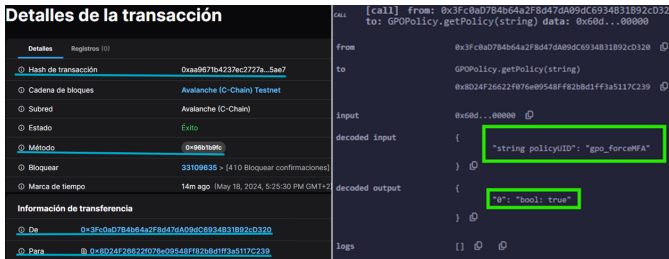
Detalles de la transacción

Detalles Registros (0)

Hash de transacción 0xaa9671b4237ec2727a...5ae7

Cadena de bloques Avalanche (C-Chain) Testnet

Subred Avalanche (C-Chain)

Estado Éxito

Método 0x96b1b9fc

Bloquear 33109635 > [410 Bloquear confirmaciones]

Marca de tiempo 14m ago (May 18, 2024, 5:25:30 PM GMT+2

Información de transferencia

De 0x3Fc0aD7B4b64a2F8d47dA09dC6934B31B92cD320

Para 0x8D24F26622f076e09548Ff82bBd1ff3a5117C239

CALL [call] from: 0x3Fc0aD7B4b64a2F8d47dA09dC6934B31B92cD320 to: GPOPolicy.getPolicy(string) data: 0x60d...00000

from 0x3Fc0aD7B4b64a2F8d47dA09dC6934B31B92cD320

to GPOPolicy.getPolicy(string)
0x8D24F26622f076e09548Ff82bBd1ff3a5117C239

input 0x60d...00000

decoded input {
"string policyUID": "gpo_forceMFA"
}

decoded output {
"0": "bool: true"
}

logs []